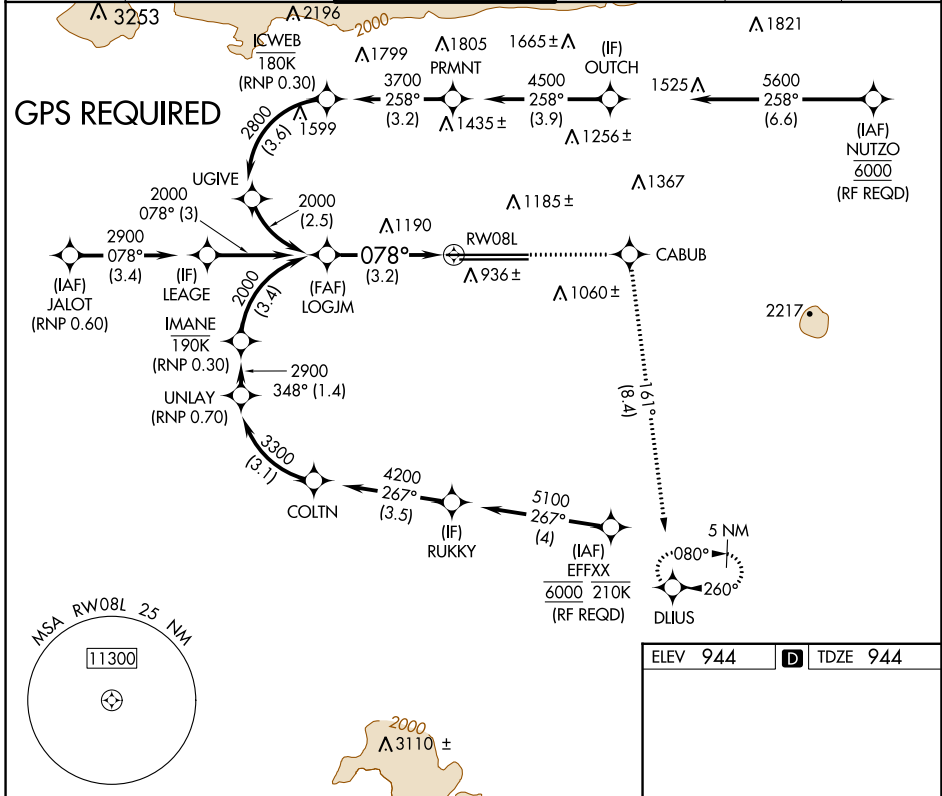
3253
2196
2000
ICWEB
180K
(RNP 0.30)
1799
1805
PRMNT
1665 ±
(IF)
OUTCH
1821
GPS REQUIRED
3700
258°
(3.2)
4500
258°
(3.9)
1525
5600
258°
(6.6)
2800
(3.6)
1599
1435 ±
1256 ±
(IAF)
NUTZO
6000
(RF REQD)
UGIVE
2000
078° (3)
2000
(2.5)
1190
1185 ±
1367
2900
078°
(3.4)
(IAF)
JALOT
(RNP 0.60)
(IF)
LEAGE
(FAF)
LOGJM
078°
(3.2)
RW08L
936 ±
CABUB
1060 ±
2217
2000
(3.4)
IMANE
190K
(RNP 0.30)
2900
348° (1.4)
UNLAY
(RNP 0.70)
161°
(8.4)
3300
(3.1)
COLTN
4200
267°
(3.5)
(IF)
RUKKY
5100
267°
(4)
(IAF)
EFFXX
6000
210K
(RF REQD)
5 NM
080°
260°
DLIUS
MSA RW08L 25 NM
11300
ELEV 944
D
TDZE 944
2000
3110 ±